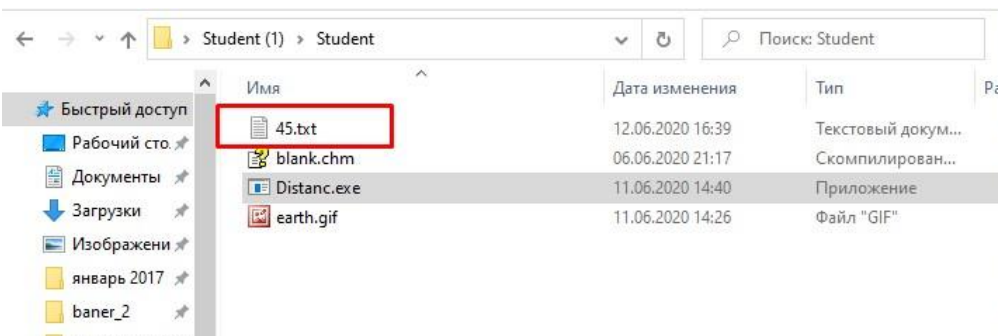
> Student (1) > Student

Поиск: Student

Быстрый доступ
Рабочий сто.
Документы
Загрузки
Изображени
январь 2017
baner_2

| Имя | Дата изменения | Тип | Ра |
|---|---|---|---|
| 45.txt | 12.06.2020 16:39 | Текстовый докум... | |
| blank.chm | 06.06.2020 21:17 | Скомпилирован... | |
| Distanc.exe | 11.06.2020 14:40 | Приложение | |
| earth.gif | 11.06.2020 14:26 | Файл "GIF" | |